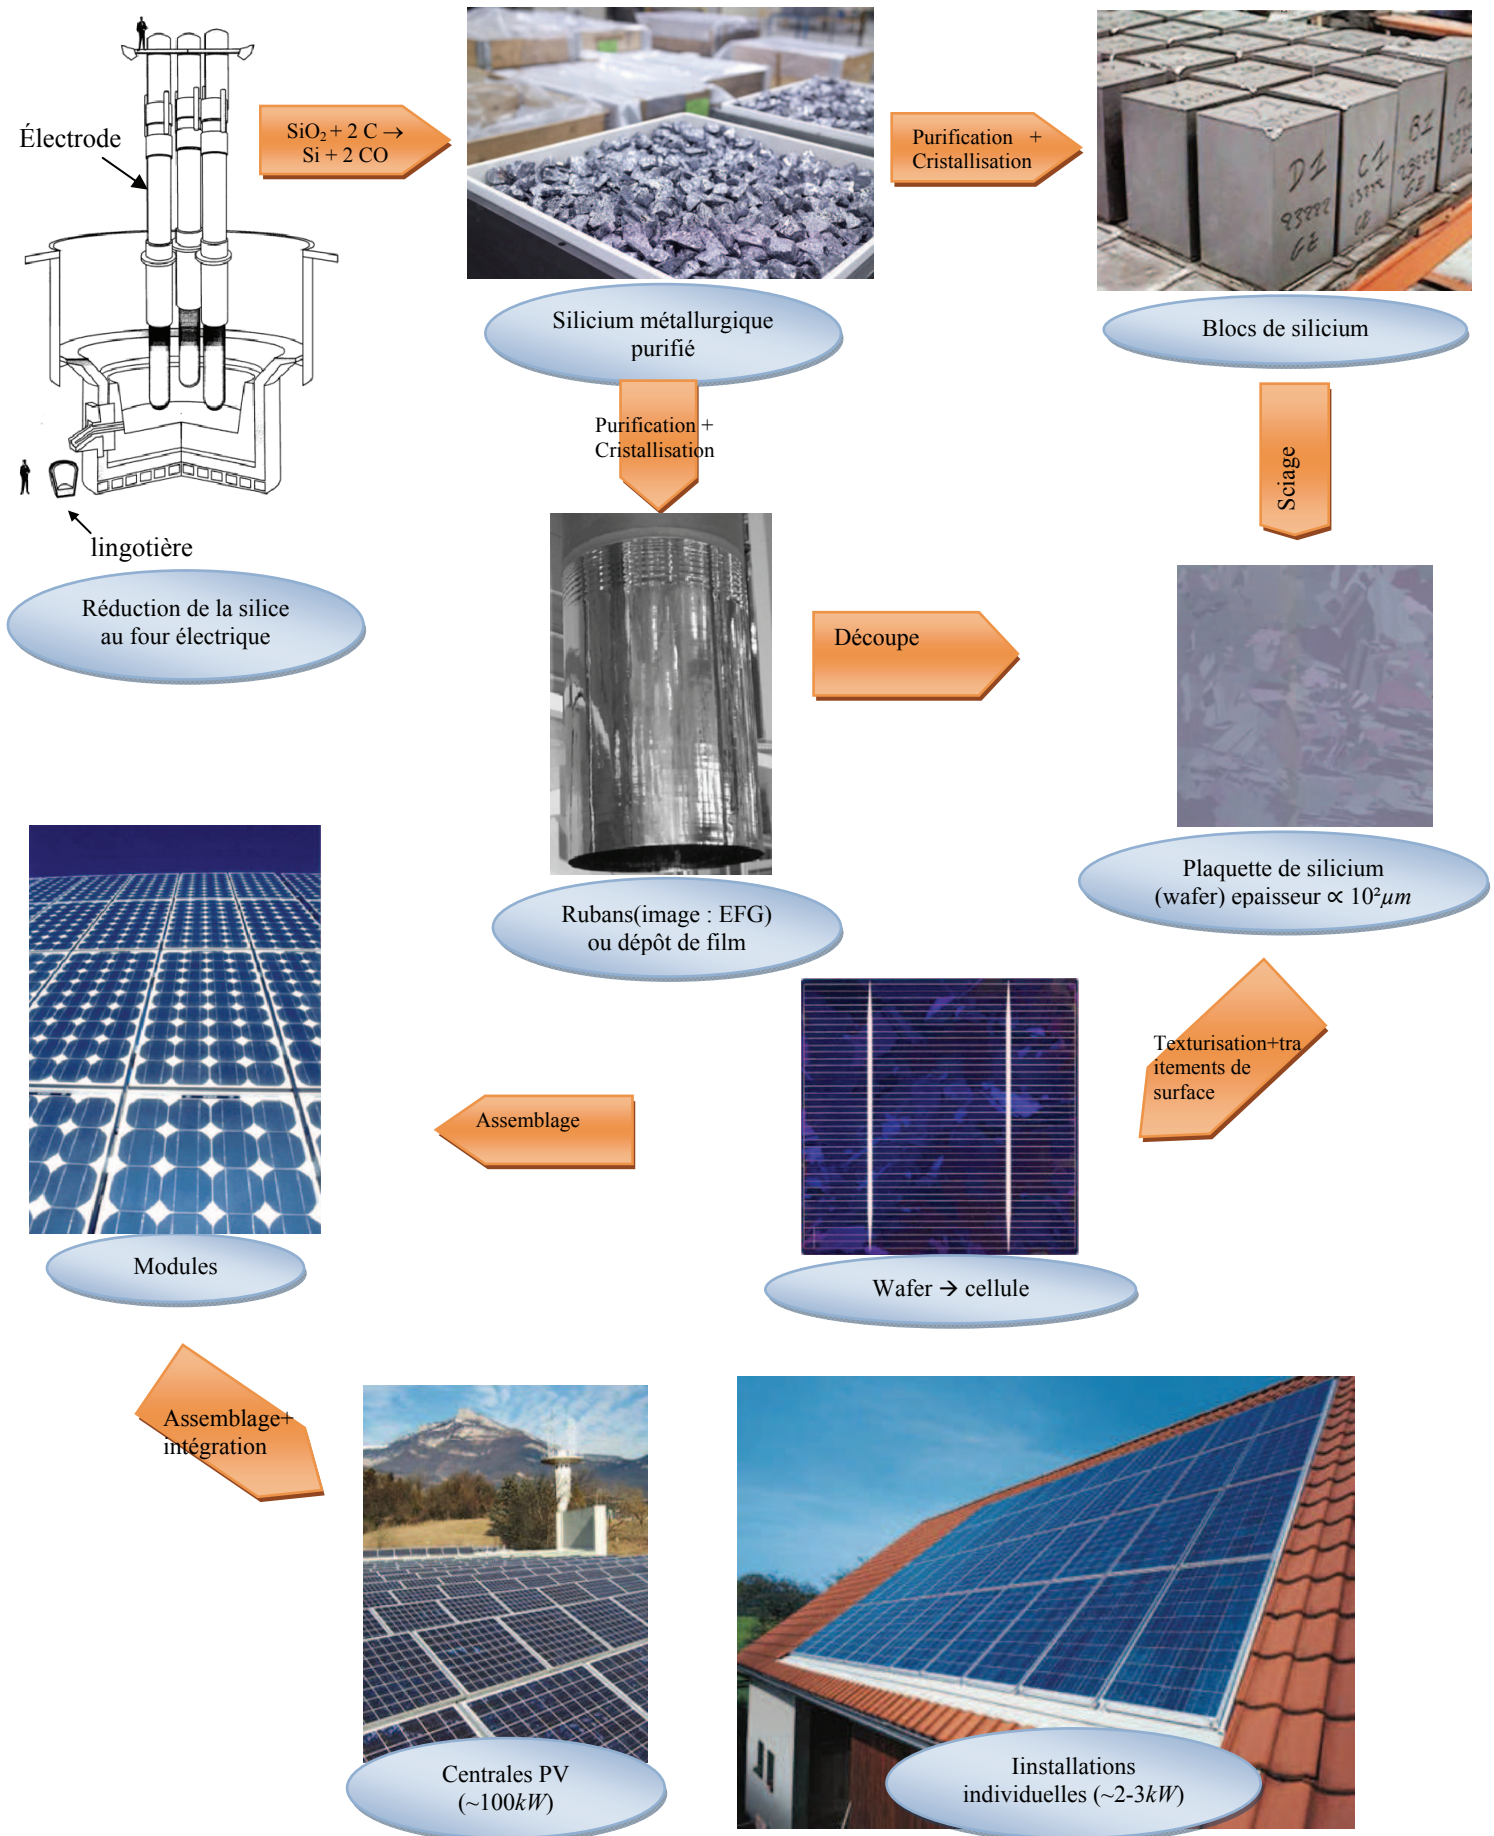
Électrode

$SiO_2 + 2 C \rightarrow Si + 2 CO$

Purification + Cristallisation

lingotière

Réduction de la silice au four électrique

Silicium métallurgique purifié

Blocs de silicium

Purification + Cristallisation

Sciage

Découpe

Plaquette de silicium (wafer) epaisseur $\propto 10^2 \mu m$

Rubans(image : EFG) ou dépôt de film

Texturisation+traitements de surface

Assemblage

Modules

Wafer → cellule

Assemblage+ intégration

Centrales PV ($\sim 100kW$)

Iinstallations individuelles ($\sim$2-3$kW$)